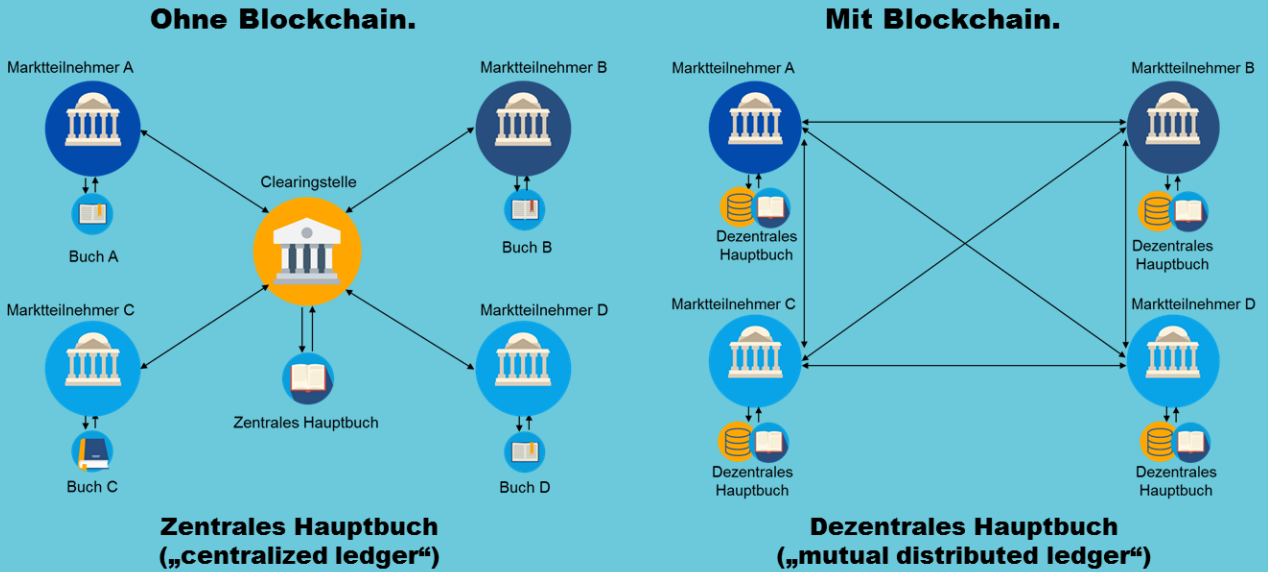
Ohne Blockchain.

Marktteilnehmer A

Buch A

Marktteilnehmer B

Buch B

Clearingstelle

Marktteilnehmer C

Buch C

Zentrales Hauptbuch

Marktteilnehmer D

Buch D

Zentrales Hauptbuch
(„centralized ledger“)

Mit Blockchain.

Marktteilnehmer A

Dezentrales Hauptbuch

Marktteilnehmer B

Dezentrales Hauptbuch

Marktteilnehmer C

Dezentrales Hauptbuch

Marktteilnehmer D

Dezentrales Hauptbuch

Dezentrales Hauptbuch
(„mutual distributed ledger“)